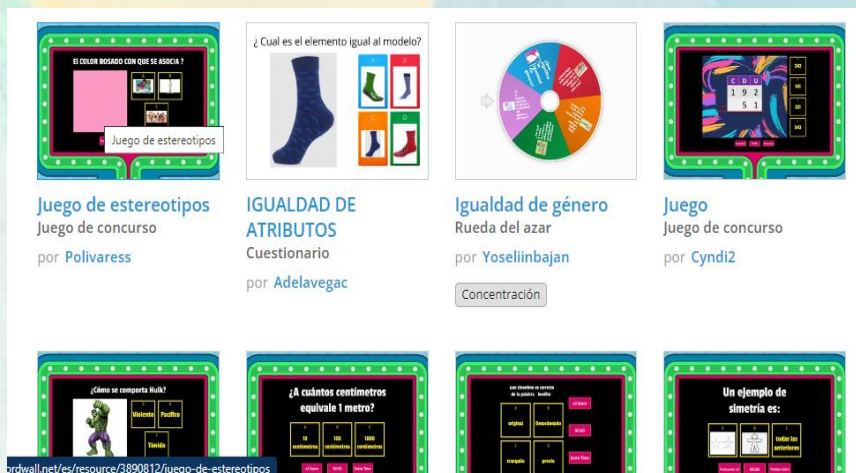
EL COLOR ROSADO CON QUE SE ASOCIA ?

Juego de estereotipos

¿ Cual es el elemento igual al modelo?

A B C D

C D U
1 9 2
5 1

Juego de estereotipos
Juego de concurso
por Polivaress

IGUALDAD DE ATRIBUTOS
Cuestionario
por Adelavegac

Igualdad de género
Rueda del azar
por Yoseliinbajan
Concentración

Juego
Juego de concurso
por Cyndi2

¿Cómo se comporta Hulk?
Violento
Pacífico
Tímido

¿A cuántos centímetros equivale 1 metro?
10 centímetros
100 centímetros
1000 centímetros

original
Desordenado
tranquilo
precio

Un ejemplo de simetría es:
todas las anteriores

ordwall.net/es/resource/3890812/juego-de-estereotipos